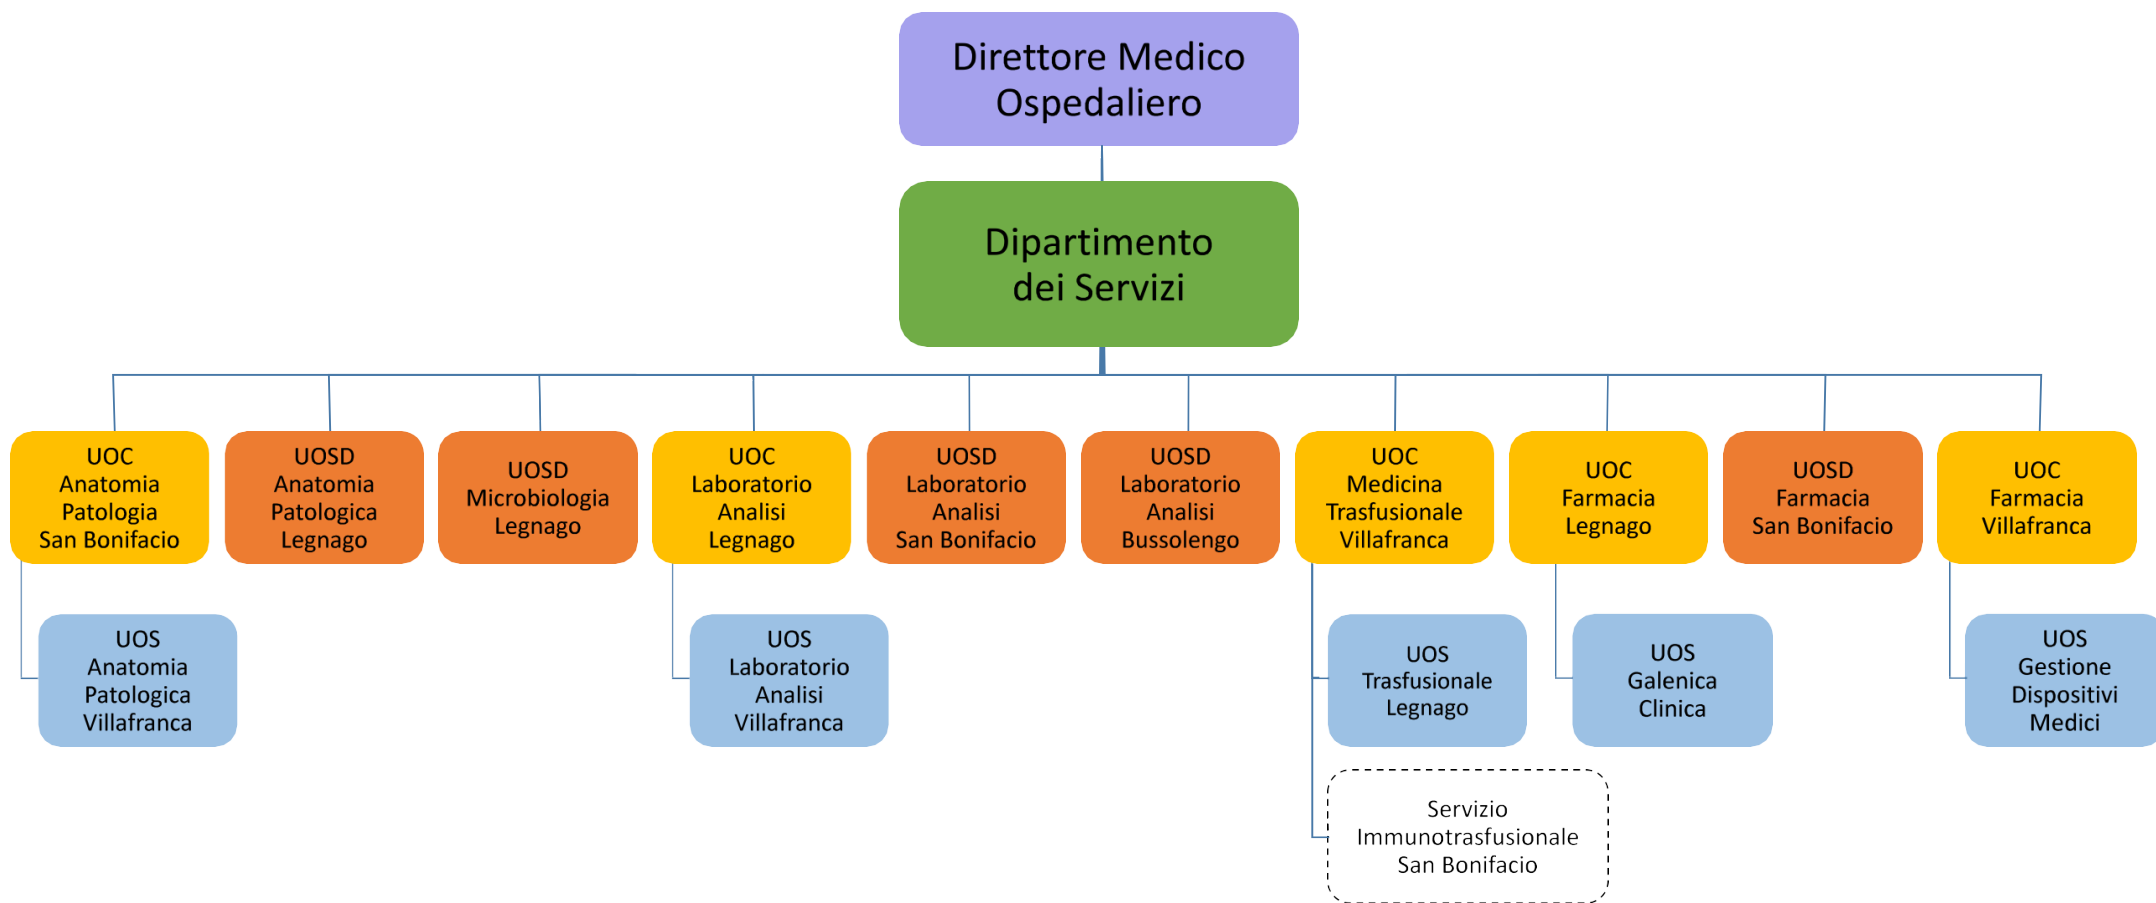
Direttore Medico Ospedaliero

Dipartimento dei Servizi

UOC Anatomia Patologia San Bonifacio

UOS Anatomia Patologica Villafranca

UOSD Anatomia Patologica Legnago

UOSD Microbiologia Legnago

UOC Laboratorio Analisi Legnago

UOS Laboratorio Analisi Villafranca

UOSD Laboratorio Analisi San Bonifacio

UOSD Laboratorio Analisi Bussolengo

UOC Medicina Trasfusionale Villafranca

UOS Trasfusionale Legnago

Servizio Immunotrasfusionale San Bonifacio

UOC Farmacia Legnago

UOS Galenica Clinica

UOSD Farmacia San Bonifacio

UOC Farmacia Villafranca

UOS Gestione Dispositivi Medici